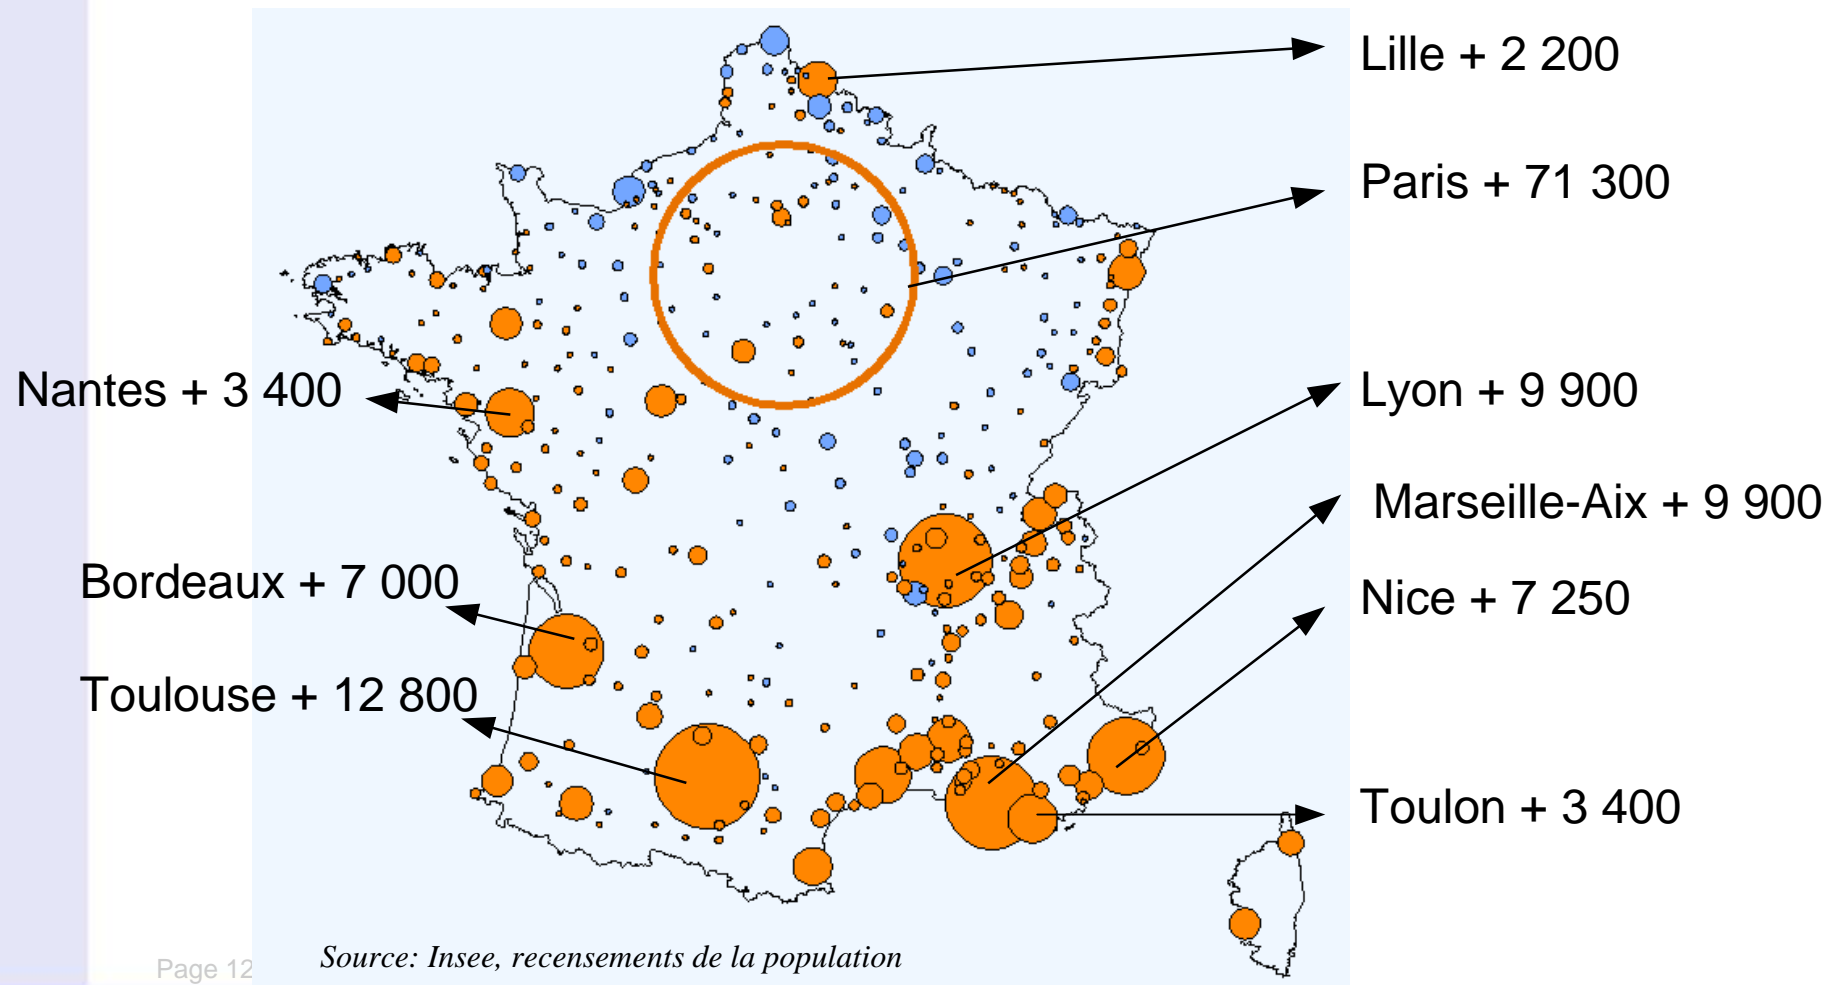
Lille + 2 200

Paris + 71 300

Nantes + 3 400

Lyon + 9 900

Marseille-Aix + 9 900

Bordeaux + 7 000

Nice + 7 250

Toulouse + 12 800

Toulon + 3 400

Page 12

Source: Insee, recensements de la population